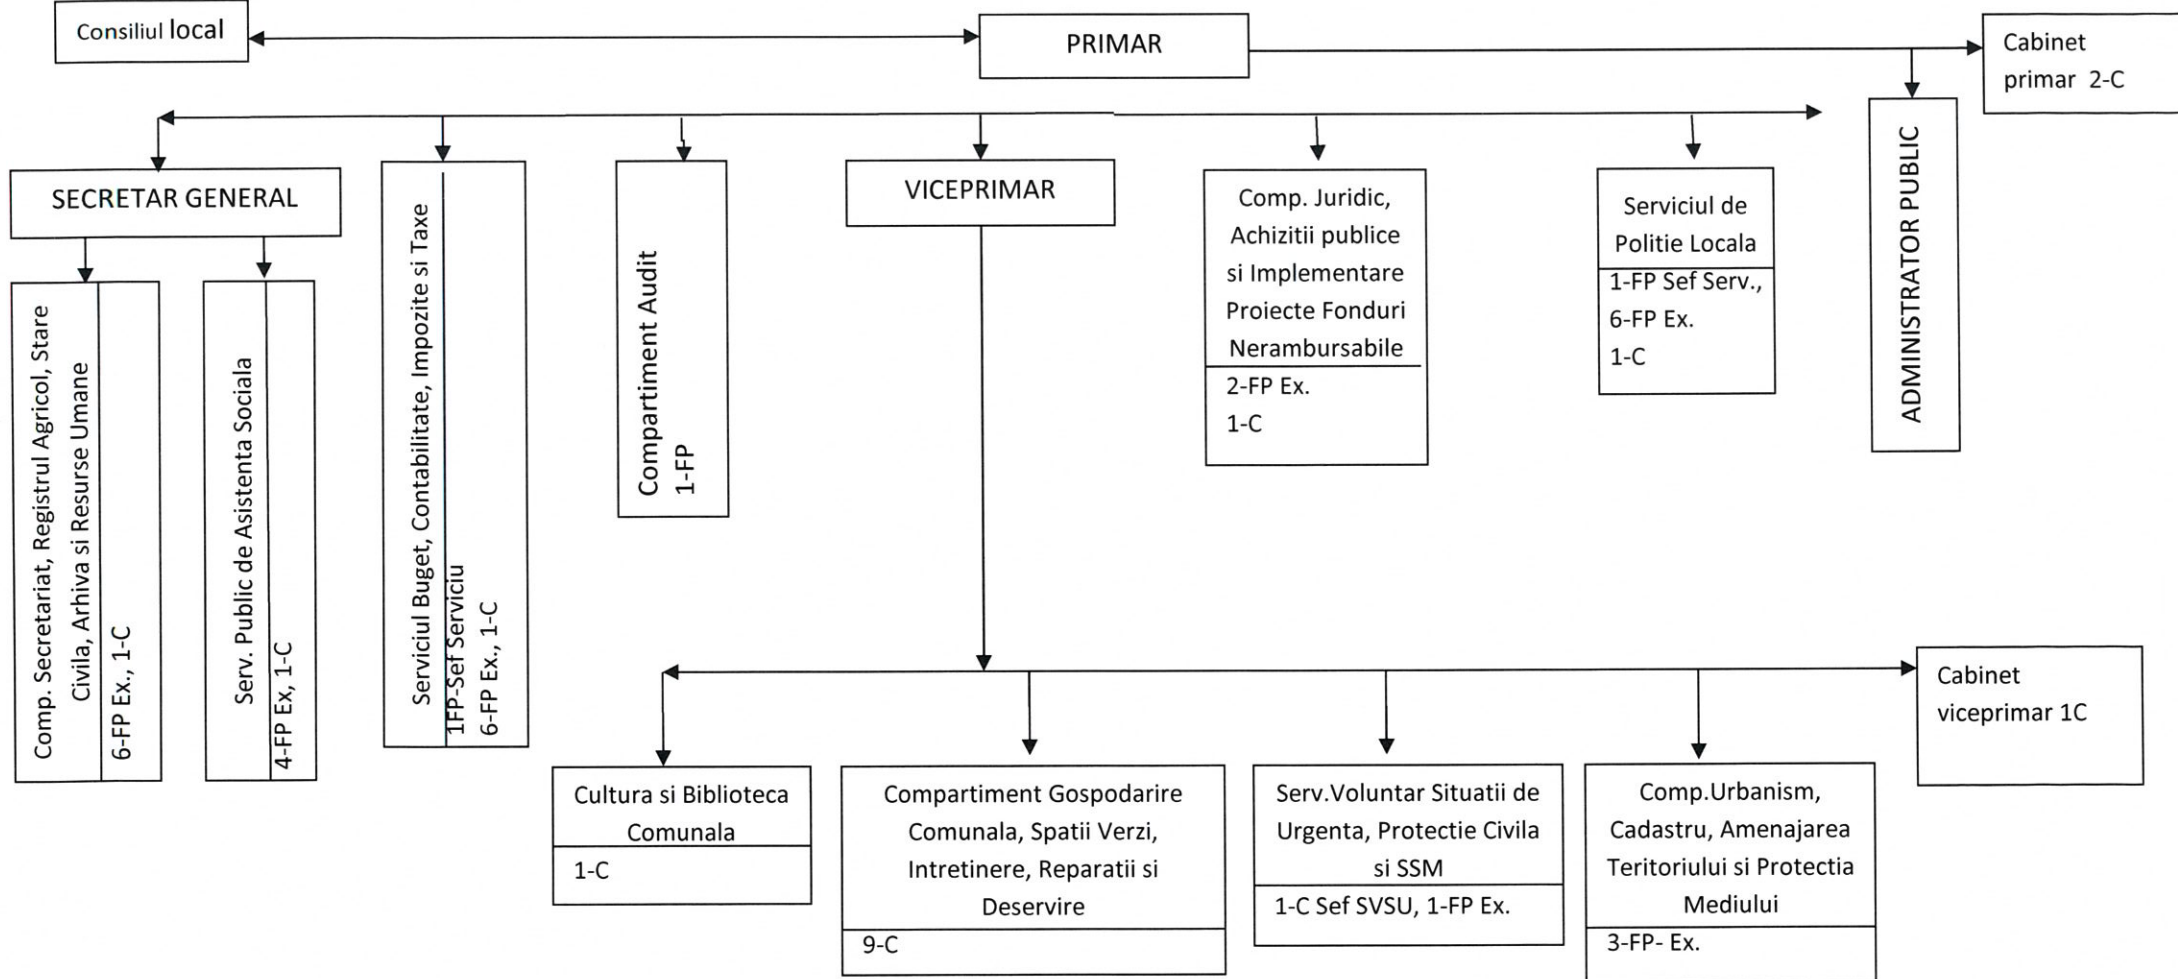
Consiliul local

PRIMAR

Cabinet primar 2-C

ADMINISTRATOR PUBLIC

SECRETAR GENERAL

Comp. Secretariat, Registrul Agricol, Stare Civila, Arhiva si Resurse Umane

6-FP Ex., 1-C

Serv. Public de Asistenta Sociala

4-FP Ex, 1-C

Serviciul Buget, Contabilitate, Impozite si Taxe

1FP-Sef Serviciu
6-FP Ex., 1-C

Compartiment Audit
1-FP

VICEPRIMAR

Comp. Juridic, Achizitii publice si Implementare Proiecte Fonduri Nerambursabile

2-FP Ex.
1-C

Serviciul de Politie Locala

1-FP Sef Serv.,
6-FP Ex.
1-C

Cabinet viceprimar 1C

Cultura si Biblioteca Comunala

1-C

Compartiment Gospodarire Comunala, Spatii Verzi, Intretinere, Reparatii si Deservire

9-C

Serv.Voluntar Situatii de Urgenta, Protectie Civila si SSM

1-C Sef SVSU, 1-FP Ex.

Comp.Urbanism, Cadastru, Amenajarea Teritoriului si Protectia Mediului

3-FP- Ex.